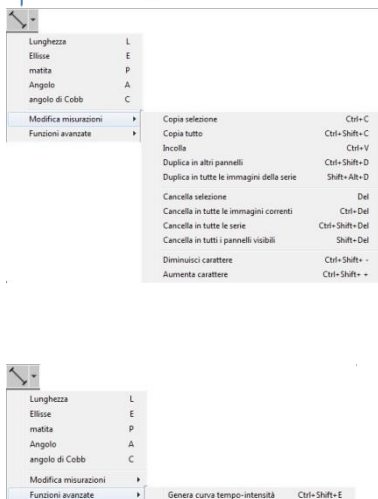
Lunghezza L
Ellisse E
matita P
Angolo A
angolo di Cobb C
Modifica misurazioni
Funzioni avanzate

Copia selezione Ctrl+C
Copia tutto Ctrl+Shift+C
Incolla Ctrl+V
Duplica in altri pannelli Ctrl+Shift+D
Duplica in tutte le immagini della serie Shift+Alt+D
Cancella selezione Del
Cancella in tutte le immagini correnti Ctrl+Del
Cancella in tutte le serie Ctrl+Shift+Del
Cancella in tutti i pannelli visibili Shift+Del
Diminuisci carattere Ctrl+Shift+ -
Aumenta carattere Ctrl+Shift+ +

Lunghezza L
Ellisse E
matita P
Angolo A
angolo di Cobb C
Modifica misurazioni
Funzioni avanzate

Genera curva tempo-intensità Ctrl+Shift+E